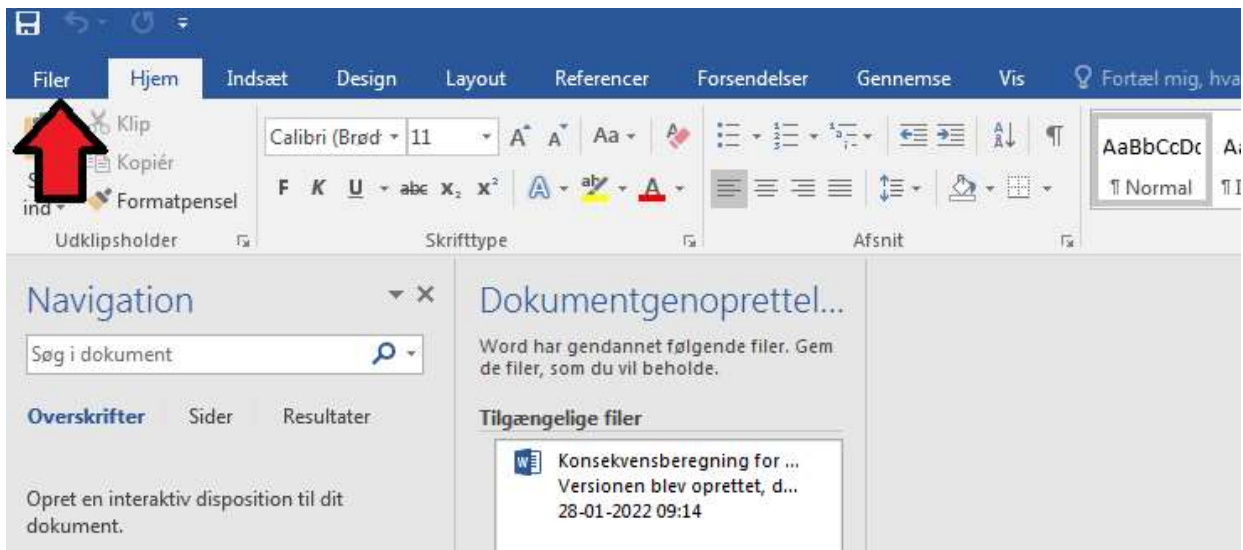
Filer Hjem Indsæt Design Layout Referencer Forsendelser Gennemse Vis Fortæl mig, hva

Klip
Kopiér
ind
Formatpensel
Udklipsholder

Calibri (Brød 11
A A Aa
F K U abc $x_2$ $x^2$
Skrifttype

Afsnit

AaBbCcDc
¶ Normal

Navigation

Søg i dokument

Overskrifter Sider Resultater

Opret en interaktiv disposition til dit dokument.

Dokumentgenoprettel...

Word har gendannet følgende filer. Gem de filer, som du vil beholde.

Tilgængelige filer

Konsekvensberegning for ...
Versionen blev oprettet, d...
28-01-2022 09:14